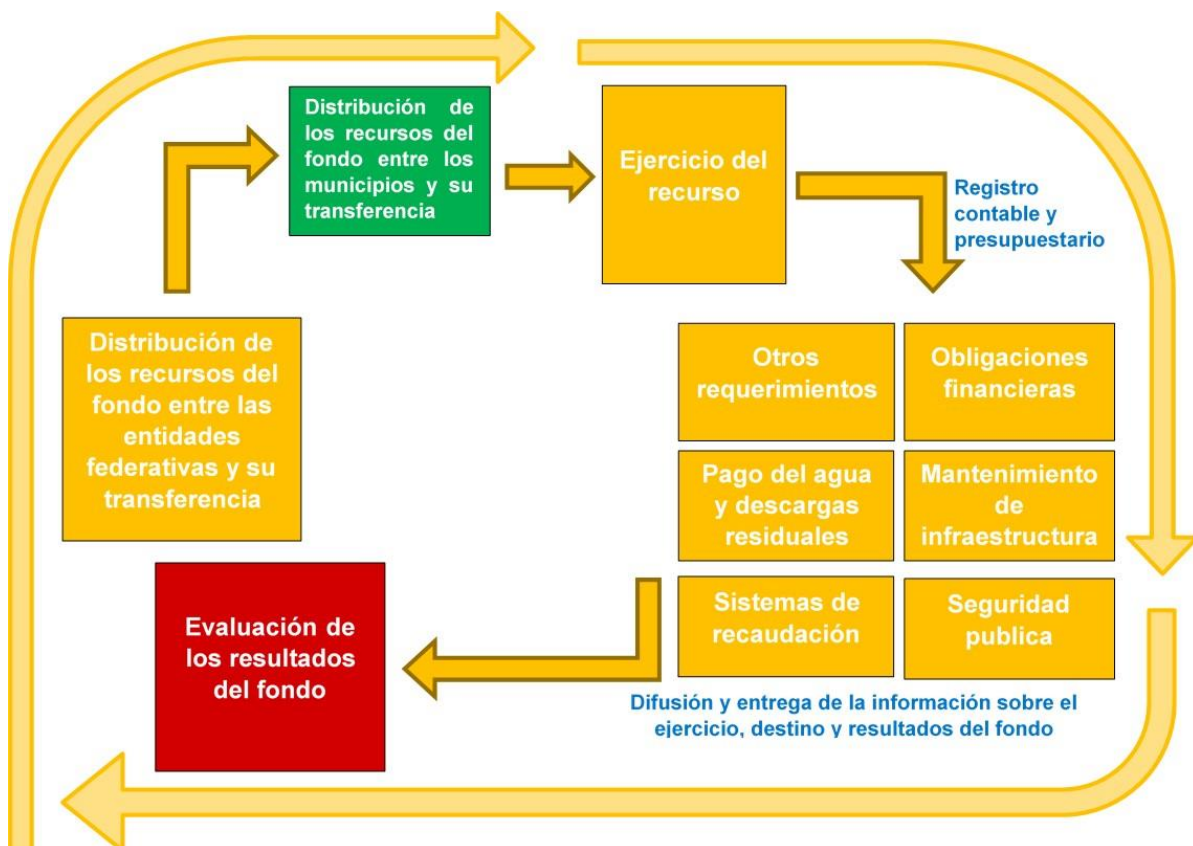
Distribución de los recursos del fondo entre las entidades federativas y su transferencia

Distribución de los recursos del fondo entre los municipios y su transferencia

Ejercicio del recurso

Registro contable y presupuestario

Otros requerimientos

Obligaciones financieras

Pago del agua y descargas residuales

Mantenimiento de infraestructura

Sistemas de recaudación

Seguridad publica

Difusión y entrega de la información sobre el ejercicio, destino y resultados del fondo

Evaluación de los resultados del fondo